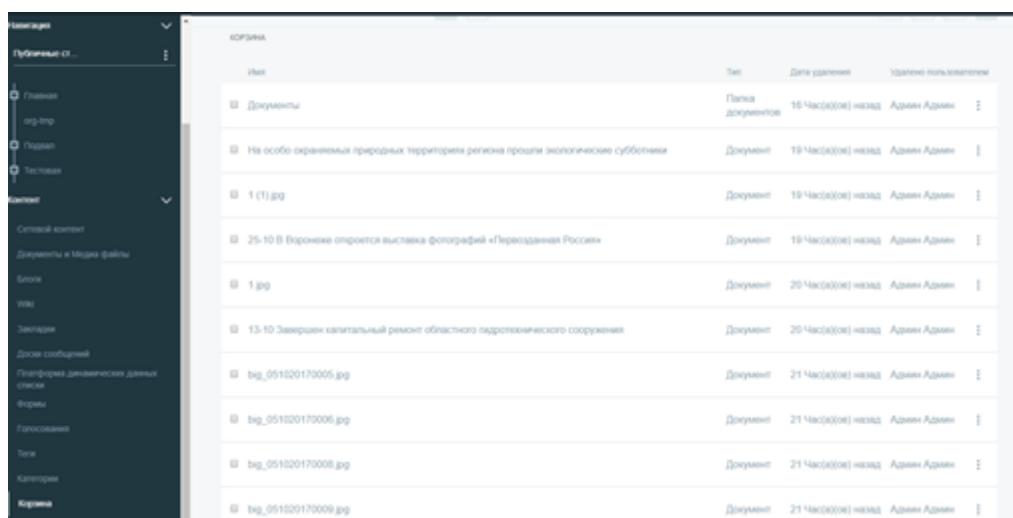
Навигация

Публичные ст...

Главная

org-tmp

Подвал

Тестовая

Контент

Сетевой контент

Документы и Медиа файлы

Блоги

Wiki

Закладки

Доски сообщений

Платформа динамических данных списки

Формы

Голосования

Теги

Категории

Корзина

КОРЗИНА

| Имя | Тип | Дата удаления | Удалено пользователем |
|---|---|---|---|
| Документы | Папка документов | 16 Час(а)(ов) назад | Админ Админ |
| На особо охраняемых природных территориях региона прошли экологические субботники | Документ | 19 Час(а)(ов) назад | Админ Админ |
| 1 (1).jpg | Документ | 19 Час(а)(ов) назад | Админ Админ |
| 25-10 В Воронеже откроется выставка фотографий «Первозданная Россия» | Документ | 19 Час(а)(ов) назад | Админ Админ |
| 1.jpg | Документ | 20 Час(а)(ов) назад | Админ Админ |
| 13-10 Завершен капитальный ремонт областного гидротехнического сооружения | Документ | 20 Час(а)(ов) назад | Админ Админ |
| big_051020170005.jpg | Документ | 21 Час(а)(ов) назад | Админ Админ |
| big_051020170006.jpg | Документ | 21 Час(а)(ов) назад | Админ Админ |
| big_051020170008.jpg | Документ | 21 Час(а)(ов) назад | Админ Админ |
| big_051020170009.jpg | Документ | 21 Час(а)(ов) назад | Админ Админ |